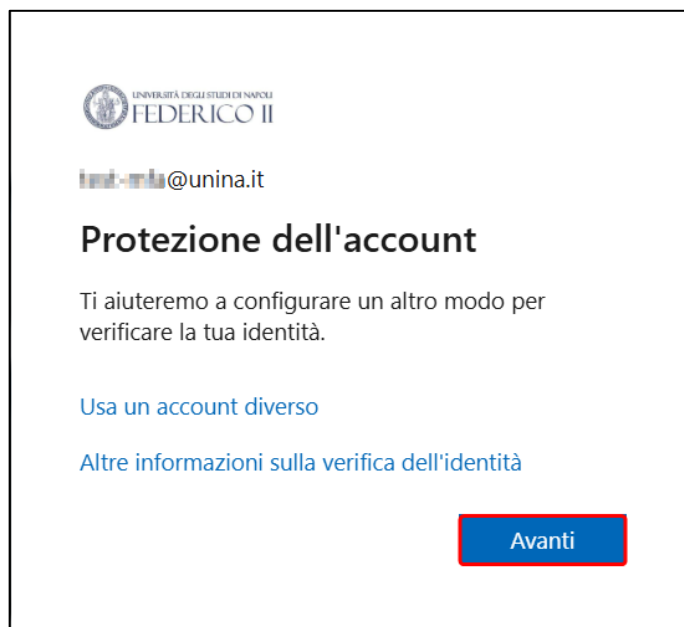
UNIVERSITÀ DEGLI STUDI DI NAPOLI
FEDERICO II

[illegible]@unina.it

Protezione dell'account

Ti aiuteremo a configurare un altro modo per verificare la tua identità.

Usa un account diverso

Altre informazioni sulla verifica dell'identità

Avanti